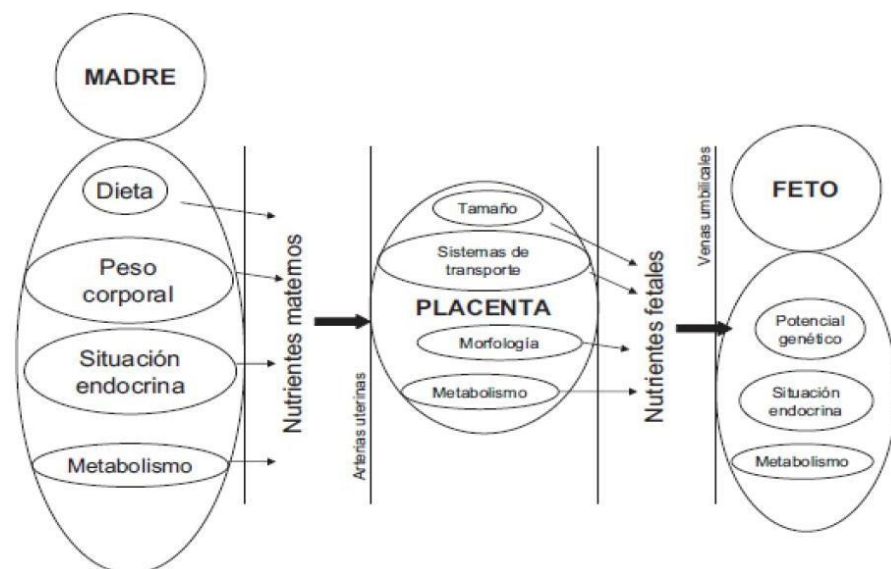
MADRE

Dieta

Peso corporal

Situación endocrina

Metabolismo

Nutrientes matemos

Arterias uterinas

Tamaño

Sistemas de transporte

PLACENTA

Morfología

Metabolismo

Nutrientes fetales

Venas umbilicales

FETO

Potencial genético

Situación endocrina

Metabolismo